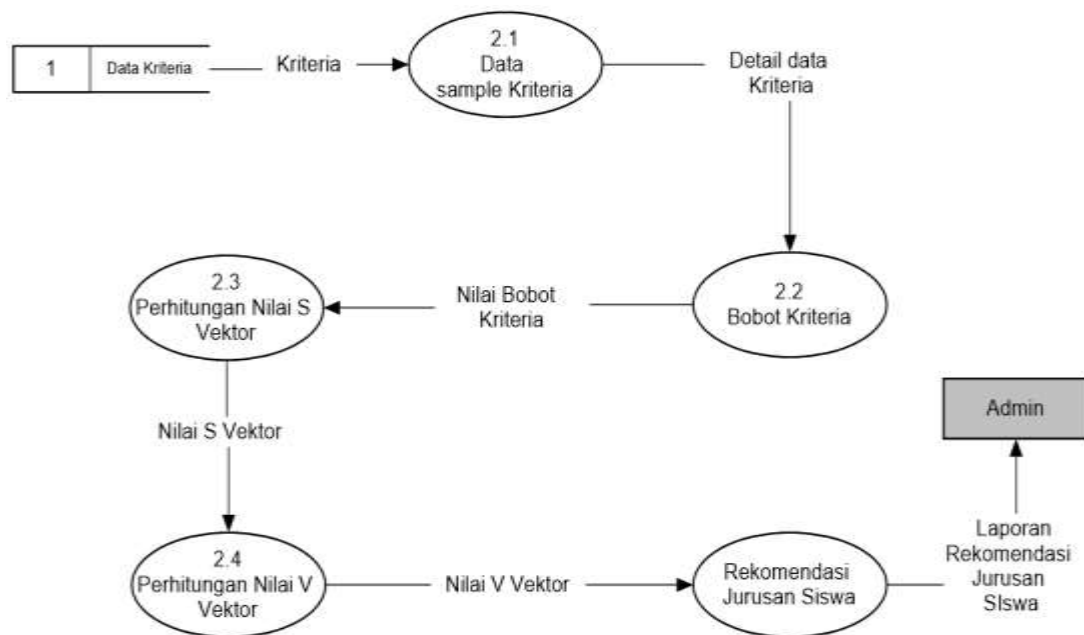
1 Data Kriteria

Kriteria

2.1
Data
sample Kriteria

Detail data
Kriteria

2.3
Perhitungan Nilai S
Vektor

Nilai Bobot
Kriteria

2.2
Bobot Kriteria

Admin

Nilai S Vektor

2.4
Perhitungan Nilai V
Vektor

Nilai V Vektor

Rekomendasi
Jurusan Siswa

Laporan
Rekomendasi
Jurusan
SIswa